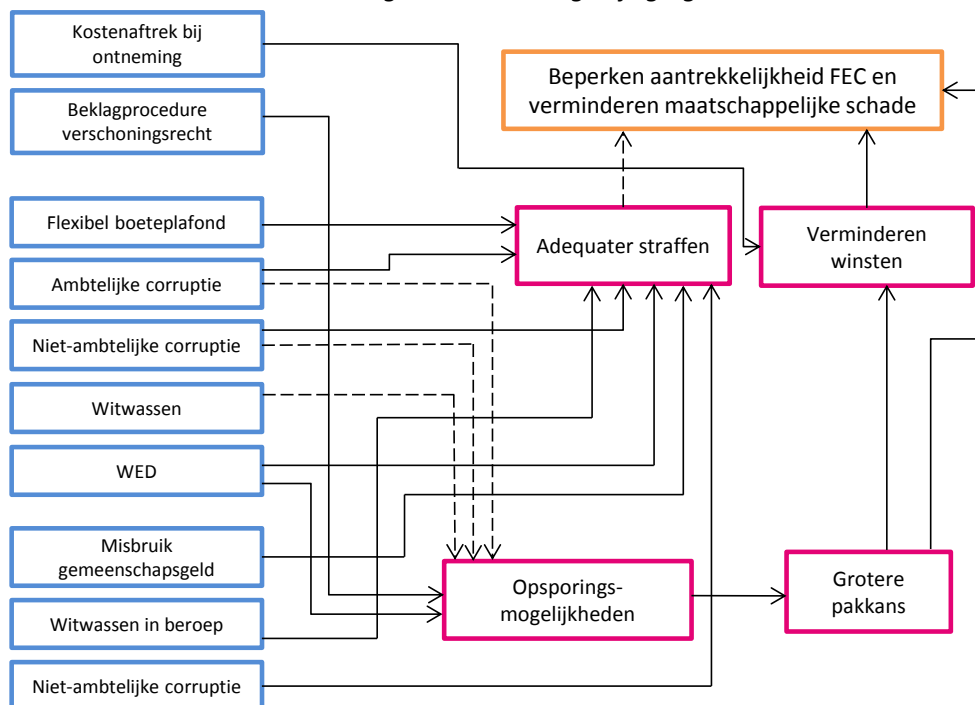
Kostenaftrek bij ontneming

Beklagprocedure verschoningsrecht

Flexibel boeteplafond

Ambtelijke corruptie

Niet-ambtelijke corruptie

Witwassen

WED

Misbruik gemeenschapsgeld

Witwassen in beroep

Niet-ambtelijke corruptie

Beperken aantrekkelijkheid FEC en verminderen maatschappelijke schade

Adequater straffen

Verminderen winsten

Opsporingsmogelijkheden

Grotere pakkans